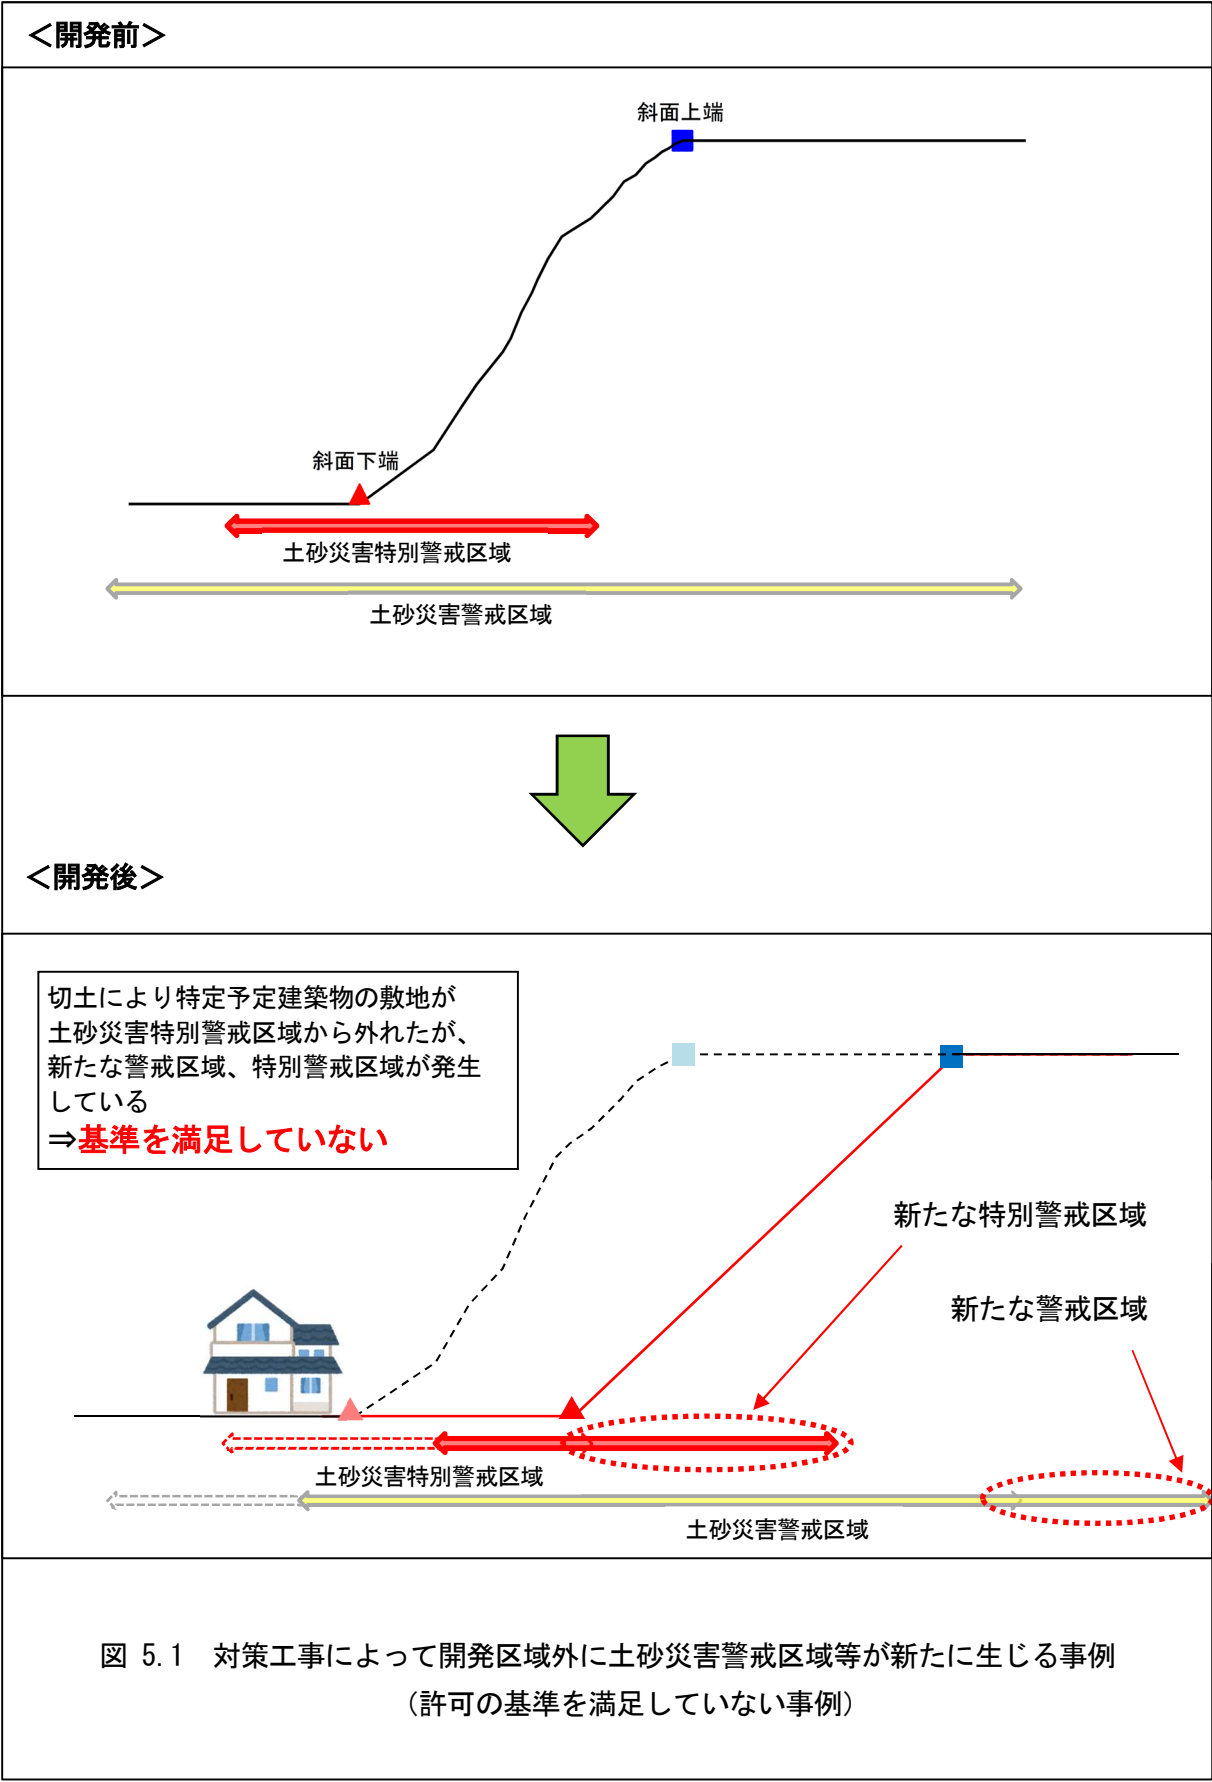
＜開発前＞

斜面上端

斜面下端

土砂災害特別警戒区域

土砂災害警戒区域

＜開発後＞

切土により特定予定建築物の敷地が土砂災害特別警戒区域から外れたが、新たな警戒区域、特別警戒区域が発生している
⇒基準を満足していない

新たな特別警戒区域

新たな警戒区域

土砂災害特別警戒区域

土砂災害警戒区域

図 5.1　対策工事によって開発区域外に土砂災害警戒区域等が新たに生じる事例
（許可の基準を満足していない事例）